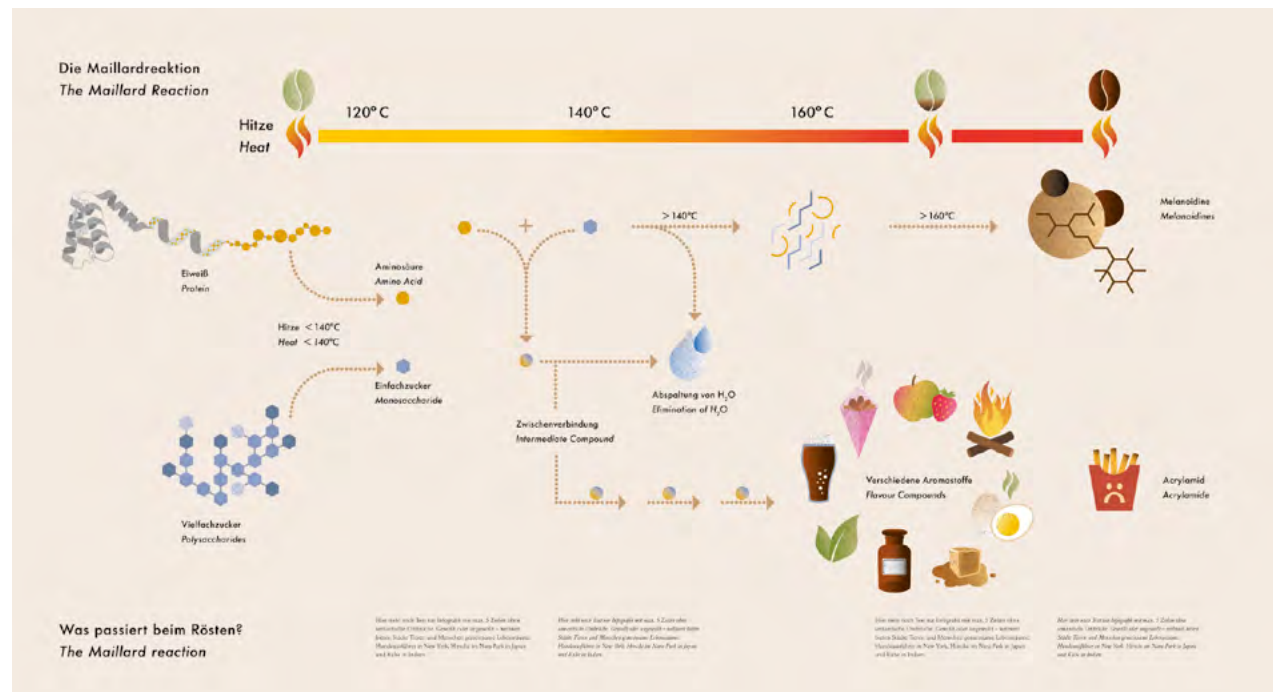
Die Maillardreaktion
The Maillard Reaction

Hitze
Heat

120° C

140° C

160° C

Eiweiß
Protein

Aminosäure
Amino Acid

> 140°C

> 160°C

Melanoidine
Melanoidines

Hitze < 140°C
Heat < 140°C

Einfachzucker
Monosaccharide

Abspaltung von $H_2O$
Elimination of $H_2O$

Zwischenverbindung
Intermediate Compound

Vielfachzucker
Polysaccharides

Verschiedene Aromastoffe
Flavour Compounds

Acrylamid
Acrylamide

Was passiert beim Rösten?
The Maillard reaction

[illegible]

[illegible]

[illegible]

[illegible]